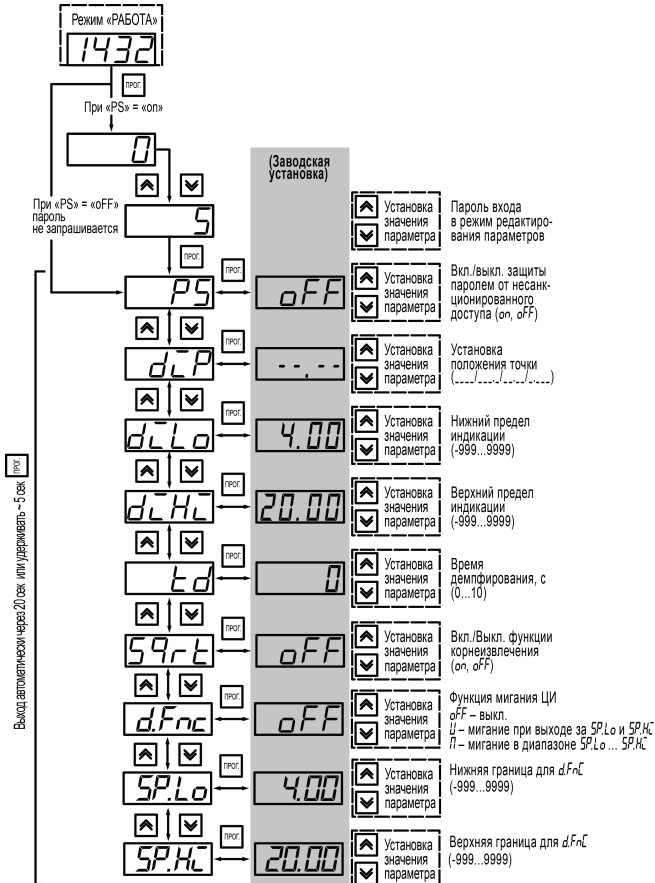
Режим «РАБОТА»

1432

ПРОГ.

При «PS» = «on»

0

(Заводская установка)

При «PS» = «oFF» пароль не запрашивается

5

Установка значения параметра

Пароль входа в режим редактирования параметров

ПРОГ.

ПРОГ.

PS

oFF

Установка значения параметра

Вкл./выкл. защиты паролем от несанкционированного доступа (on, oFF)

ПРОГ.

dP

--.--

Установка значения параметра

Установка положения точки (____/___._/__.__/_.___)

ПРОГ.

dLo

4.00

Установка значения параметра

Нижний предел индикации (-999...9999)

ПРОГ.

dHi

20.00

Установка значения параметра

Верхний предел индикации (-999...9999)

ПРОГ.

td

0

Установка значения параметра

Время демпфирования, с (0...10)

ПРОГ.

Sqrt

oFF

Установка значения параметра

Вкл./Выкл. функции корнеизвлечения (on, oFF)

ПРОГ.

d.Fnc

oFF

Установка значения параметра

Функция мигания ЦИ
oFF – выкл.
U – мигание при выходе за SP.Lo и SP.Hi
П – мигание в диапазоне SP.Lo ... SP.Hi

ПРОГ.

SP.Lo

4.00

Установка значения параметра

Нижняя граница для d.FnC (-999...9999)

ПРОГ.

SP.Hi

20.00

Установка значения параметра

Верхняя граница для d.FnC (-999...9999)

Выход автоматически через 20 сек или удерживать ~ 5 сек ПРОГ.